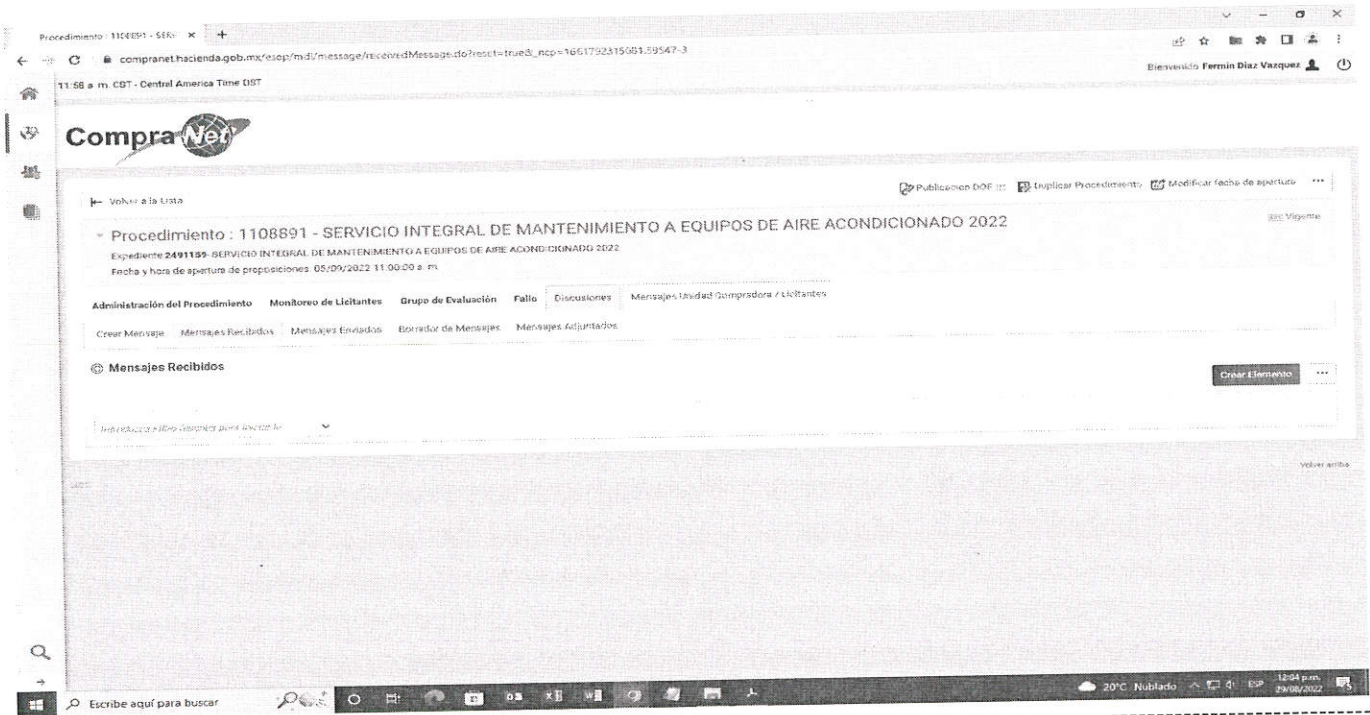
Procedimiento : 1108891 - SERV ×  +

compranet.hacienda.gob.mx/esop/mdl/message/receivedMessage.do?reset=true&_ncp=1661792315081.59547-3

Bienvenido Fermin Diaz Vazquez

11:58 a. m. CST - Central America Time CST

CompraNet

Volver a la Lista

Publicacion DOF  Duplicar Procedimiento  Modificar fecha de apertura  ···

Procedimiento : 1108891 - SERVICIO INTEGRAL DE MANTENIMIENTO A EQUIPOS DE AIRE ACONDICIONADO 2022

Vigente

Expediente 2491159- SERVICIO INTEGRAL DE MANTENIMIENTO A EQUIPOS DE AIRE ACONDICIONADO 2022

Fecha y hora de apertura de proposiciones 05/09/2022 11:00:00 a. m.

Administración del Procedimiento  Monitoreo de Licitantes  Grupo de Evaluación  Fallo  Discusiones  Mensajes Unidad Compradora / Licitantes

Crear Mensaje  Mensajes Recibidos  Mensajes Enviados  Borrador de Mensajes  Mensajes Adjuntados

Mensajes Recibidos

Crear Elemento  ···

Introduzca el filtro deseado para buscarlo

Volver arriba

Escribe aquí para buscar

20°C Nublado  ESP  12:04 p.m. 29/08/2022